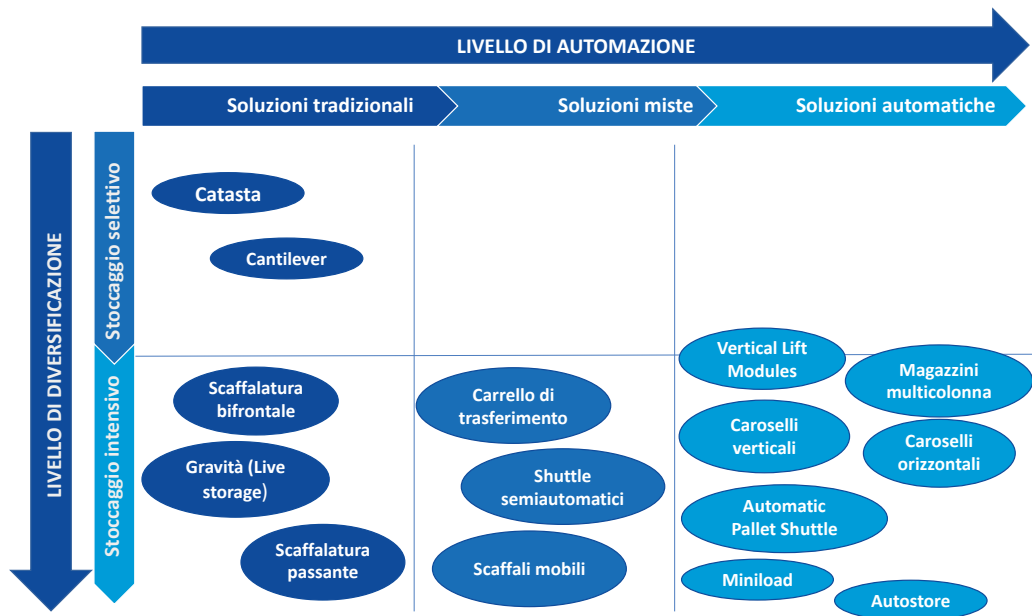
LIVELLO DI AUTOMAZIONE

Soluzioni tradizionali

Soluzioni miste

Soluzioni automatiche

LIVELLO DI DIVERSIFICAZIONE

Stoccaggio selettivo

Stoccaggio intensivo

Catasta

Cantilever

Scaffalatura bifrontale

Gravità (Live storage)

Scaffalatura passante

Carrello di trasferimento

Shuttle semiautomatici

Scaffali mobili

Vertical Lift Modules

Magazzini multicolonna

Caroselli verticali

Caroselli orizzontali

Automatic Pallet Shuttle

Miniload

Autostore